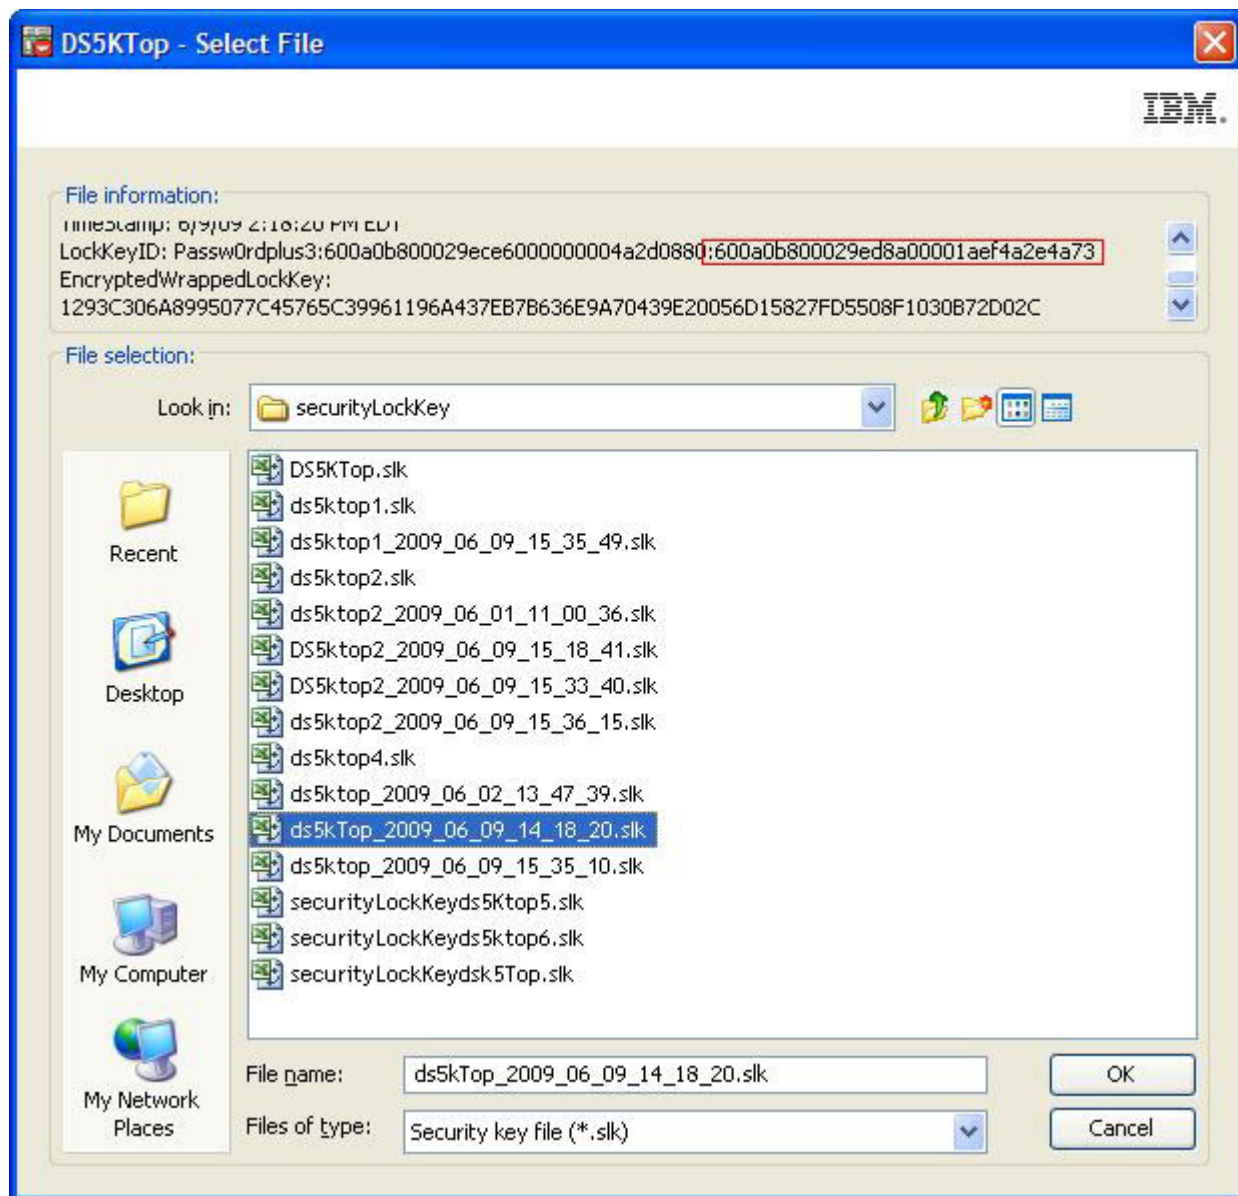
DS5KTop - Select File

IBM.

File information:

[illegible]

LockKeyID: Passw0rdplus3:600a0b800029ece6000000004a2d0880:600a0b800029ed8a00001aef4a2e4a73

EncryptedWrappedLockKey:

1293C306A8995077C45765C39961196A437EB7B636E9A70439E20056D15827FD5508F1030B72D02C

File selection:

Look in: securityLockKey

Recent

Desktop

My Documents

My Computer

My Network Places

DS5KTop.slk
ds5ktop1.slk
ds5ktop1_2009_06_09_15_35_49.slk
ds5ktop2.slk
ds5ktop2_2009_06_01_11_00_36.slk
DS5ktop2_2009_06_09_15_18_41.slk
DS5ktop2_2009_06_09_15_33_40.slk
ds5ktop2_2009_06_09_15_36_15.slk
ds5ktop4.slk
ds5ktop_2009_06_02_13_47_39.slk
ds5kTop_2009_06_09_14_18_20.slk
ds5ktop_2009_06_09_15_35_10.slk
securityLockKeyds5Ktop5.slk
securityLockKeyds5ktop6.slk
securityLockKeydsk5Top.slk

File name: ds5kTop_2009_06_09_14_18_20.slk

Files of type: Security key file (*.slk)

OK

Cancel